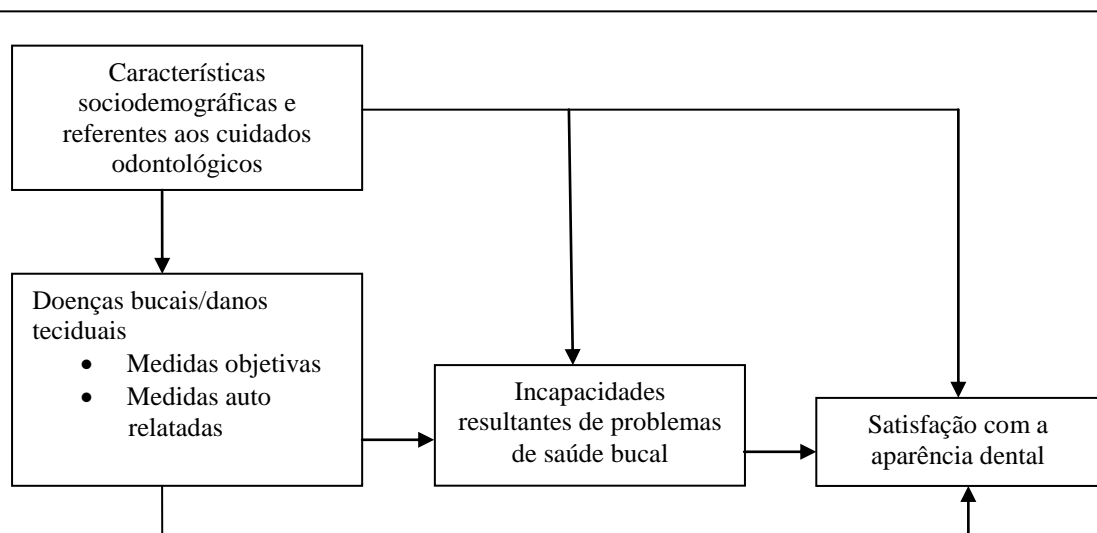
Características sociodemográficas e referentes aos cuidados odontológicos

Doenças bucais/danos teciduais
- Medidas objetivas
- Medidas auto relatadas

Incapacidades resultantes de problemas de saúde bucal

Satisfação com a aparência dental